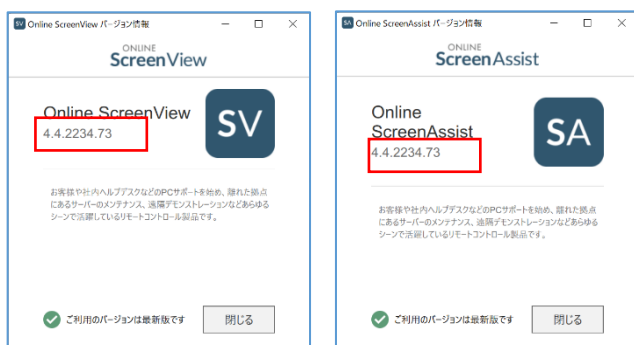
SV Online ScreenView バージョン情報

ONLINE
ScreenView

Online ScreenView
4.4.2234.73

SV

お客様や社内ヘルプデスクなどのPCサポートを始め、離れた拠点にあるサーバーのメンテナンス、遠隔デモンストレーションなどあらゆるシーンで活躍しているリモートコントロール製品です。

ご利用のバージョンは最新版です

閉じる

SA Online ScreenAssist バージョン情報

ONLINE
ScreenAssist

Online ScreenAssist
4.4.2234.73

SA

お客様や社内ヘルプデスクなどのPCサポートを始め、離れた拠点にあるサーバーのメンテナンス、遠隔デモンストレーションなどあらゆるシーンで活躍しているリモートコントロール製品です。

ご利用のバージョンは最新版です

閉じる